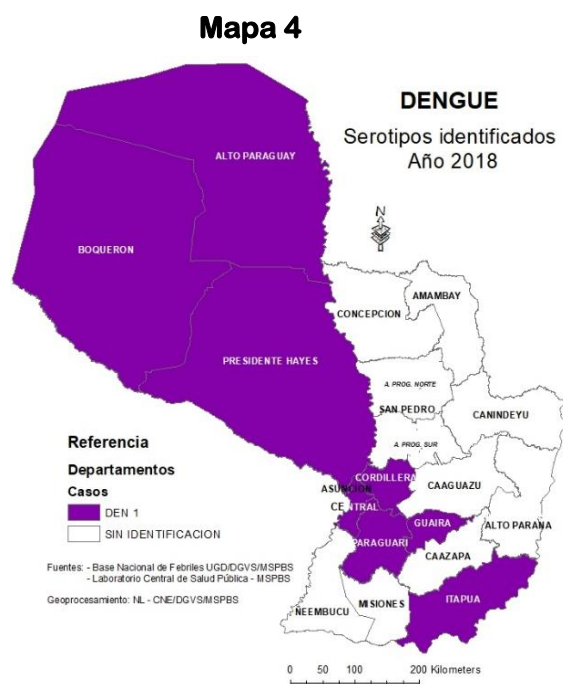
Mapa 4

DENGUE
Serotipos identificados
Año 2018

N

ALTO PARAGUAY

BOQUERON

AMAMBAY

CONCEPCION

PRESIDENTE HAYES

A. PROG. NORTE

SAN PEDRO

CANINDEYU

A. PROG. SUR

CORDILLERA

ASUNCION

CAAGUAZU

CENTRAL

GUAIRA

ALTO PARANA

PARAGUARI

CAAZAPA

ÑEEMBUCU

MISIONES

ITAPUA

Referencia

Departamentos

Casos

DEN 1

SIN IDENTIFICACION

Fuentes: - Base Nacional de Febriles UGD/DGVS/MSPBS
- Laboratorio Central de Salud Pública - MSPBS

Geoprocesamiento: NL - CNE/DGVS/MSPBS

0 50 100 200 Kilometers